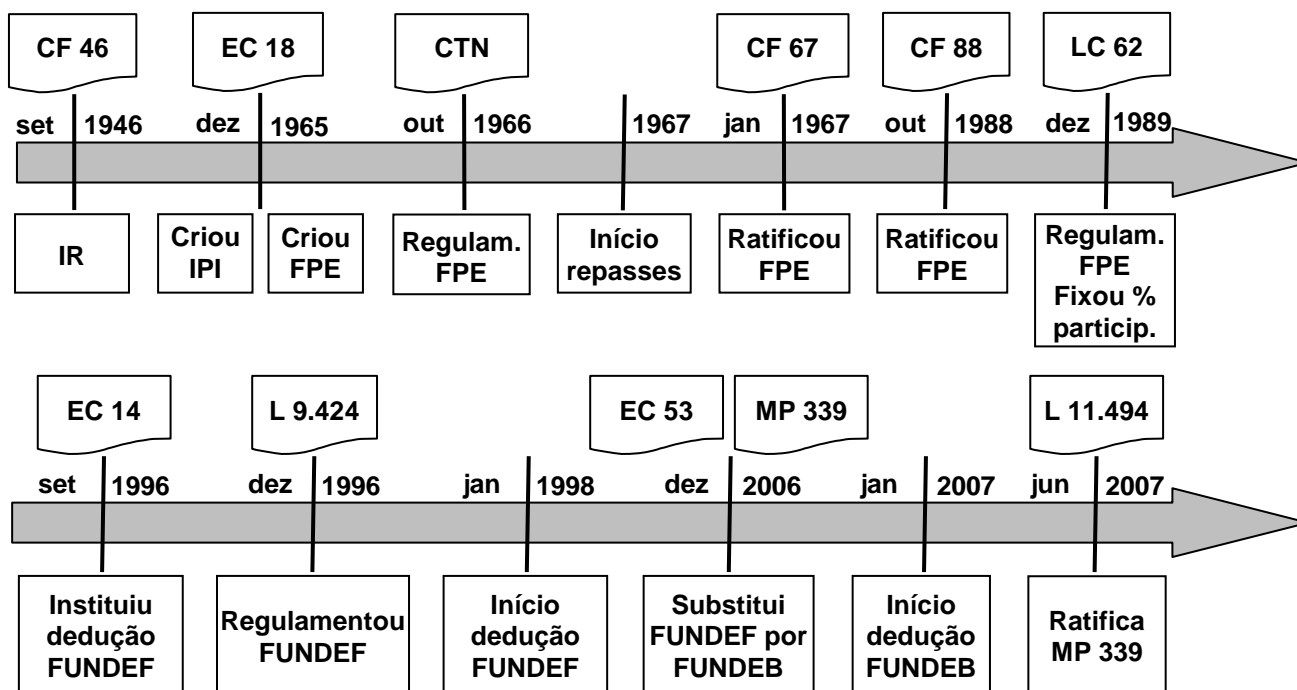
CF 46

set 1946

IR

EC 18

dez 1965

Criou IPI

Criou FPE

CTN

out 1966

Regulam. FPE

1967

Início repasses

CF 67

jan 1967

Ratificou FPE

CF 88

out 1988

Ratificou FPE

LC 62

dez 1989

Regulam. FPE Fixou % particip.

EC 14

set 1996

Instituiu dedução FUNDEF

L 9.424

dez 1996

Regulamentou FUNDEF

jan 1998

Início dedução FUNDEF

EC 53

MP 339

dez 2006

Substitui FUNDEF por FUNDEB

jan 2007

Início dedução FUNDEB

L 11.494

jun 2007

Ratifica MP 339